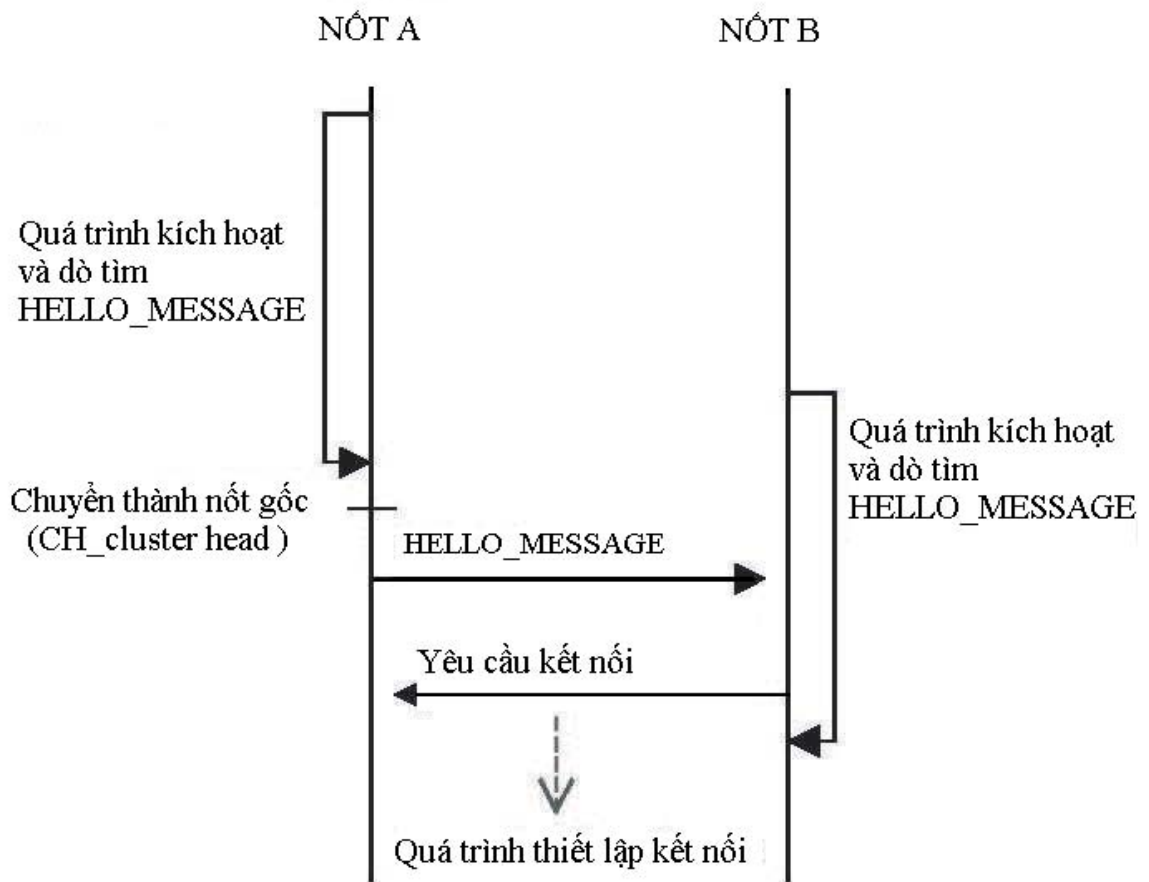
NỐT A

NỐT B

Quá trình kích hoạt và dò tìm HELLO_MESSAGE

Quá trình kích hoạt và dò tìm HELLO_MESSAGE

Chuyển thành nốt gốc (CH_cluster head )

HELLO_MESSAGE

Yêu cầu kết nối

Quá trình thiết lập kết nối